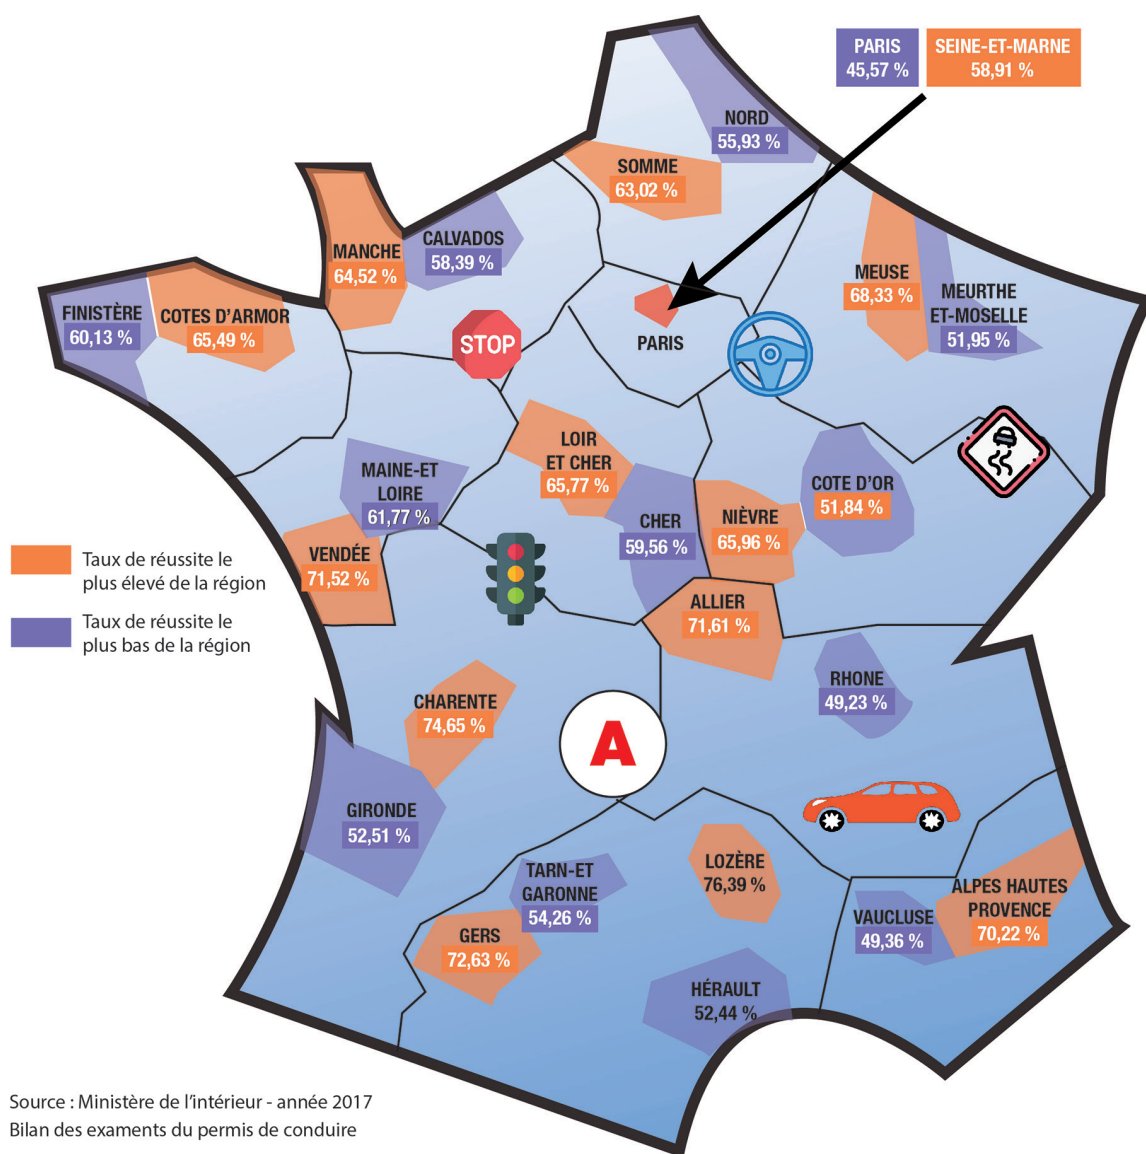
PARIS
45,57 %

SEINE-ET-MARNE
58,91 %

NORD
55,93 %

SOMME
63,02 %

MANCHE
64,52 %

CALVADOS
58,39 %

MEUSE
68,33 %

MEURTHE ET-MOSELLE
51,95 %

FINISTÈRE
60,13 %

COTES D'ARMOR
65,49 %

STOP

PARIS

LOIR ET CHER
65,77 %

MAINE-ET LOIRE
61,77 %

COTE D'OR
51,84 %

CHER
59,56 %

NIÈVRE
65,96 %

VENDÉE
71,52 %

ALLIER
71,61 %

Taux de réussite le plus élevé de la région

Taux de réussite le plus bas de la région

RHONE
49,23 %

CHARENTE
74,65 %

A

GIRONDE
52,51 %

LOZÈRE
76,39 %

TARN-ET GARONNE
54,26 %

ALPES HAUTES PROVENCE
70,22 %

VAUCLUSE
49,36 %

GERS
72,63 %

HÉRAULT
52,44 %

Source : Ministère de l'intérieur - année 2017
Bilan des examents du permis de conduire